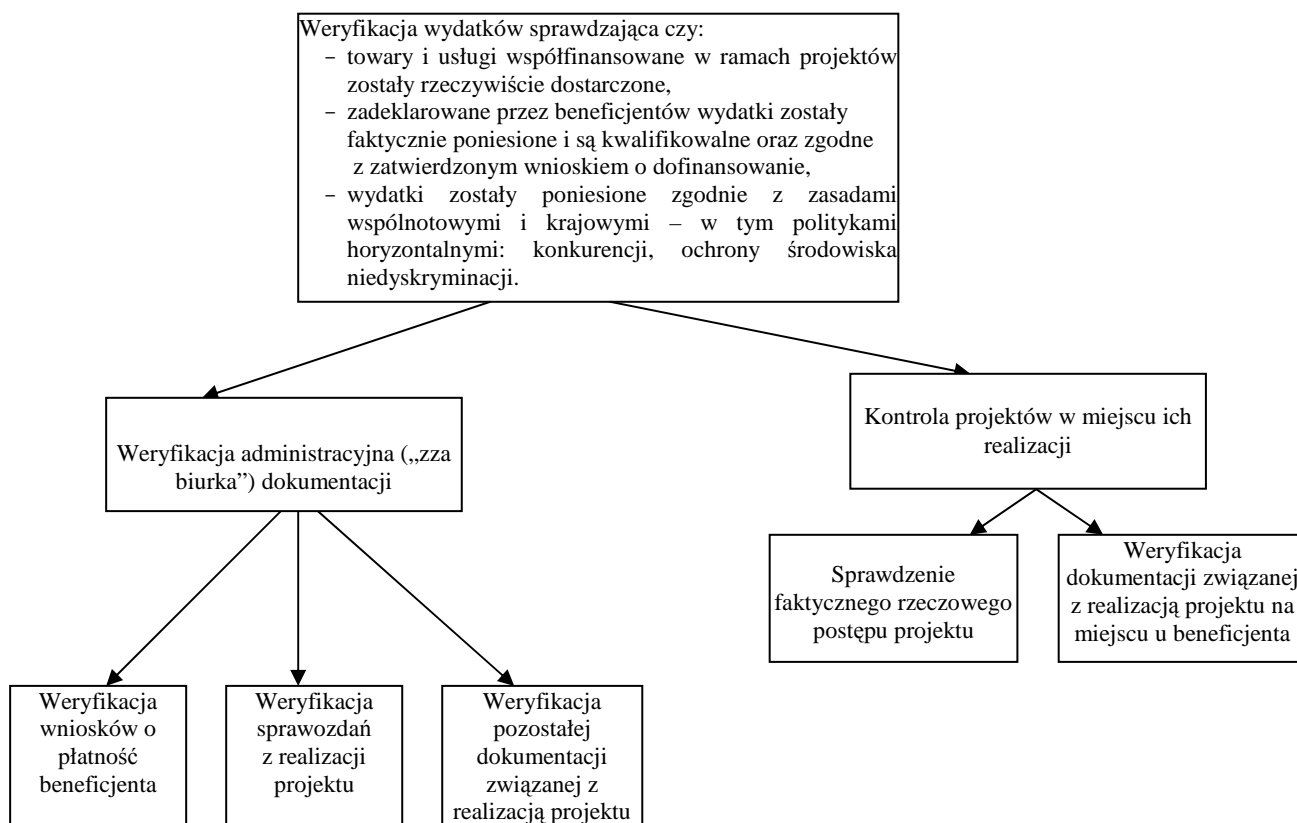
Weryfikacja wydatków sprawdzająca czy:
– towary i usługi współfinansowane w ramach projektów zostały rzeczywiście dostarczone,
– zadeklarowane przez beneficjentów wydatki zostały faktycznie poniesione i są kwalifikowalne oraz zgodne z zatwierdzonym wnioskiem o dofinansowanie,
– wydatki zostały poniesione zgodnie z zasadami wspólnotowymi i krajowymi – w tym politykami horyzontalnymi: konkurencji, ochrony środowiska niedyskryminacji.

Weryfikacja administracyjna („zza biurka") dokumentacji

Kontrola projektów w miejscu ich realizacji

Sprawdzenie faktycznego rzeczowego postępu projektu

Weryfikacja dokumentacji związanej z realizacją projektu na miejscu u beneficjenta

Weryfikacja wniosków o płatność beneficjenta

Weryfikacja sprawozdań z realizacji projektu

Weryfikacja pozostałej dokumentacji związanej z realizacją projektu